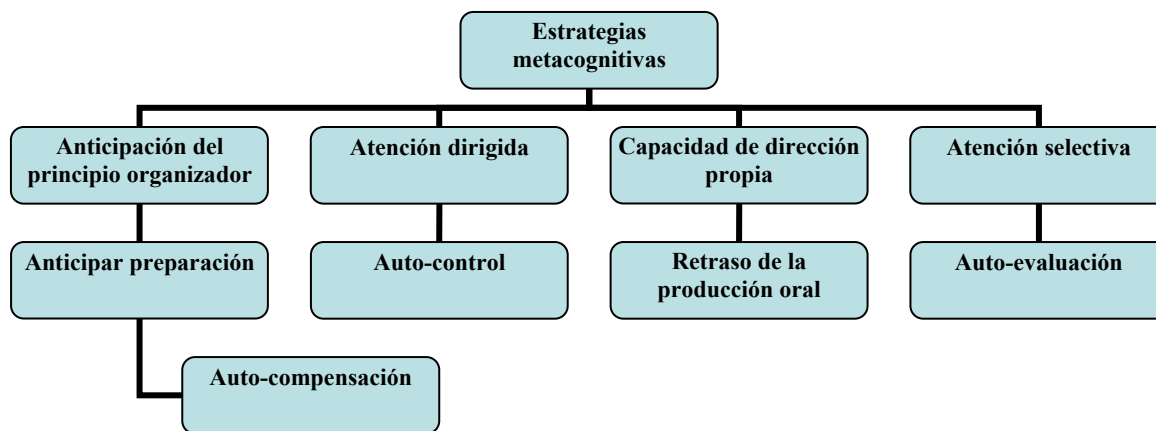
Estrategias metacognitivas

Anticipación del principio organizador

Anticipar preparación

Auto-compensación

Atención dirigida

Auto-control

Capacidad de dirección propia

Retraso de la producción oral

Atención selectiva

Auto-evaluación